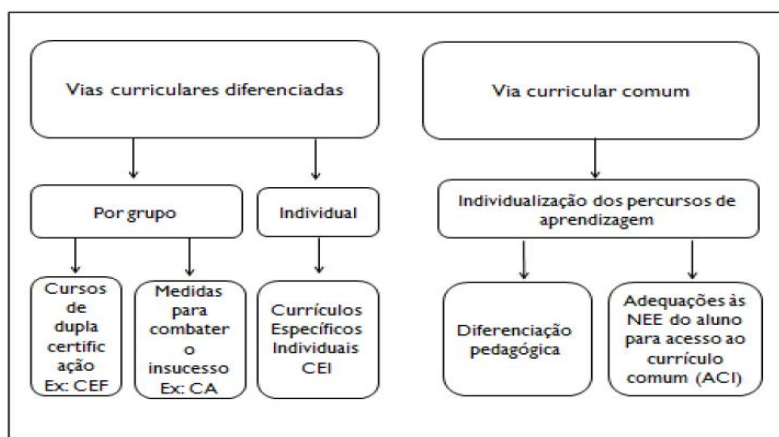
Vias curriculares diferenciadas

Via curricular comum

Por grupo

Individual

Individualização dos percursos de aprendizagem

Cursos de dupla certificação Ex: CEF

Medidas para combater o insucesso Ex: CA

Currículos Específicos Individuais CEI

Diferenciação pedagógica

Adequações às NEE do aluno para acesso ao currículo comum (ACI)